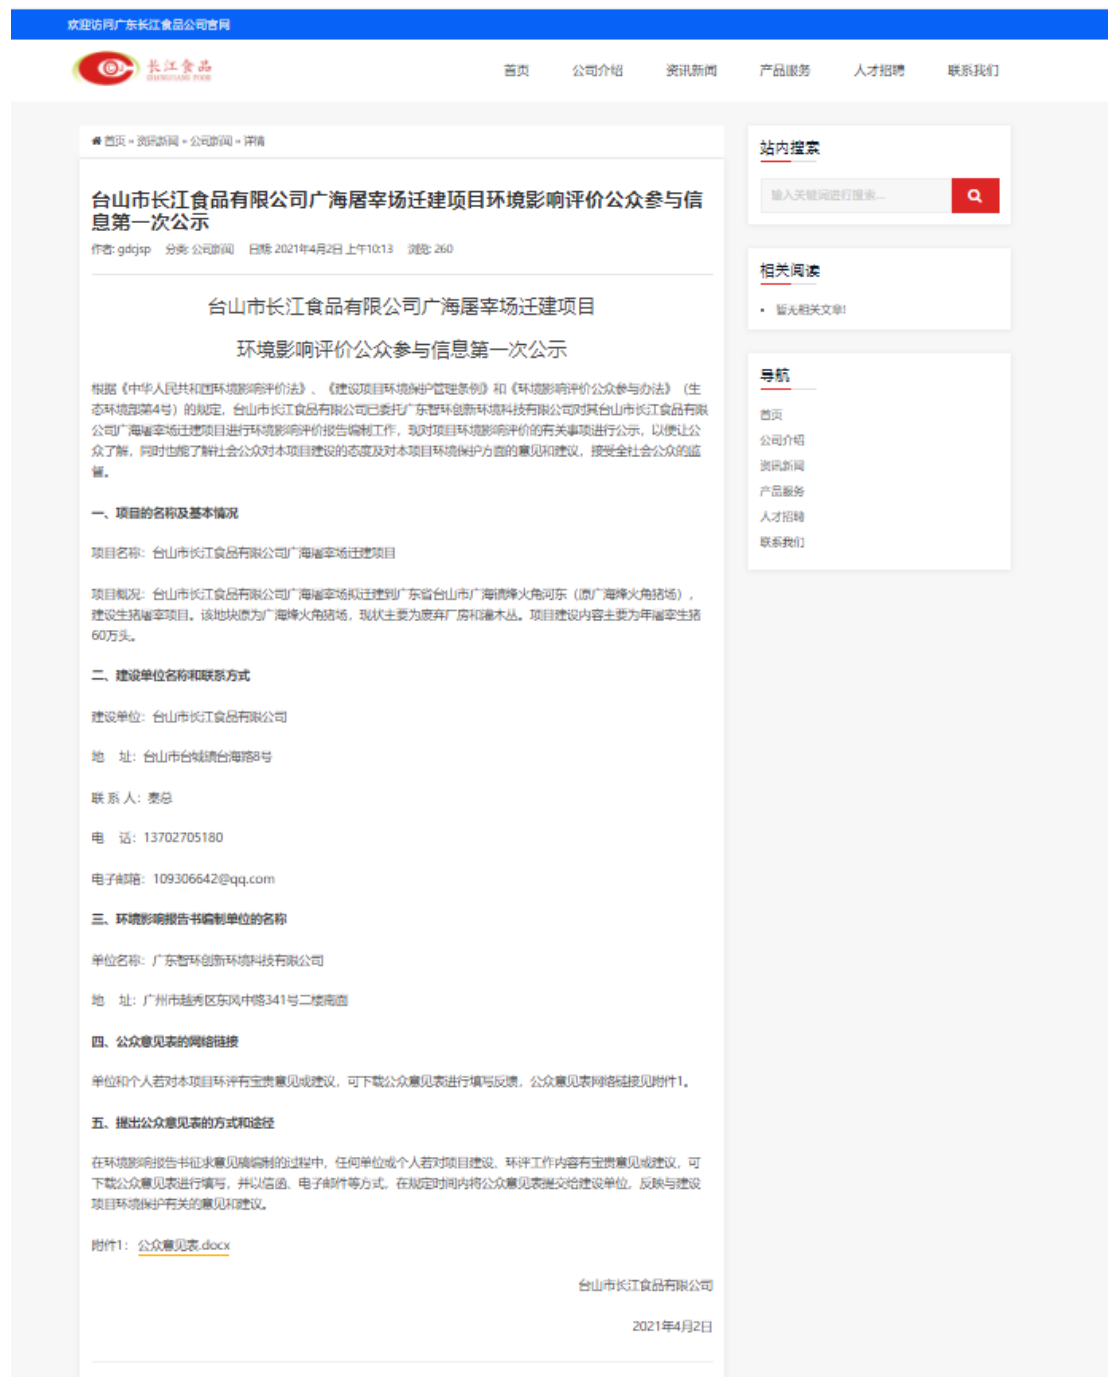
欢迎访问广东长江食品公司官网

长江食品 CHANGJIANG FOOD

首页 公司介绍 资讯新闻 产品服务 人才招聘 联系我们

首页 » 资讯新闻 » 公司新闻 » 详情

台山市长江食品有限公司广海屠宰场迁建项目环境影响评价公众参与信息第一次公示

作者: gdcjsp 分类: 公司新闻 日期: 2021年4月2日 上午10:13 浏览: 260

台山市长江食品有限公司广海屠宰场迁建项目

环境影响评价公众参与信息第一次公示

根据《中华人民共和国环境影响评价法》、《建设项目环境保护管理条例》和《环境影响评价公众参与办法》（生态环境部第4号）的规定，台山市长江食品有限公司已委托广东智环创新环境科技有限公司对其台山市长江食品有限公司广海屠宰场迁建项目进行环境影响评价报告编制工作，现对项目环境影响评价的有关事项进行公示，以便让公众了解，同时也能了解社会公众对本项目建设的态度及对本项目环境保护方面的意见和建议，接受全社会公众的监督。

一、项目的名称及基本情况

项目名称：台山市长江食品有限公司广海屠宰场迁建项目

项目概况：台山市长江食品有限公司广海屠宰场拟迁建到广东省台山市广海镇烽火角河东（原广海烽火角猪场），建设生猪屠宰项目。该地块原为广海烽火角猪场，现状主要为废弃厂房和灌木丛。项目建设内容主要为年屠宰生猪60万头。

二、建设单位名称和联系方式

建设单位：台山市长江食品有限公司

地 址：台山市台城镇台海路8号

联 系 人：麦总

电 话：13702705180

电子邮箱：109306642@qq.com

三、环境影响报告书编制单位的名称

单位名称：广东智环创新环境科技有限公司

地 址：广州市越秀区东风中路341号二楼南面

四、公众意见表的网络链接

单位和个人若对本项目环评有宝贵意见或建议，可下载公众意见表进行填写反馈，公众意见表网络链接见附件1。

五、提出公众意见表的方式和途径

在环境影响报告书征求意见稿编制的过程中，任何单位或个人若对项目建设、环评工作内容有宝贵意见或建议，可下载公众意见表进行填写，并以信函、电子邮件等方式，在规定时间内将公众意见表提交给建设单位，反映与建设项目环境保护有关的意见和建议。

附件1：公众意见表.docx

台山市长江食品有限公司

2021年4月2日

站内搜索

输入关键词进行搜索...

相关阅读

暂无相关文章!

导航

首页

公司介绍

资讯新闻

产品服务

人才招聘

联系我们